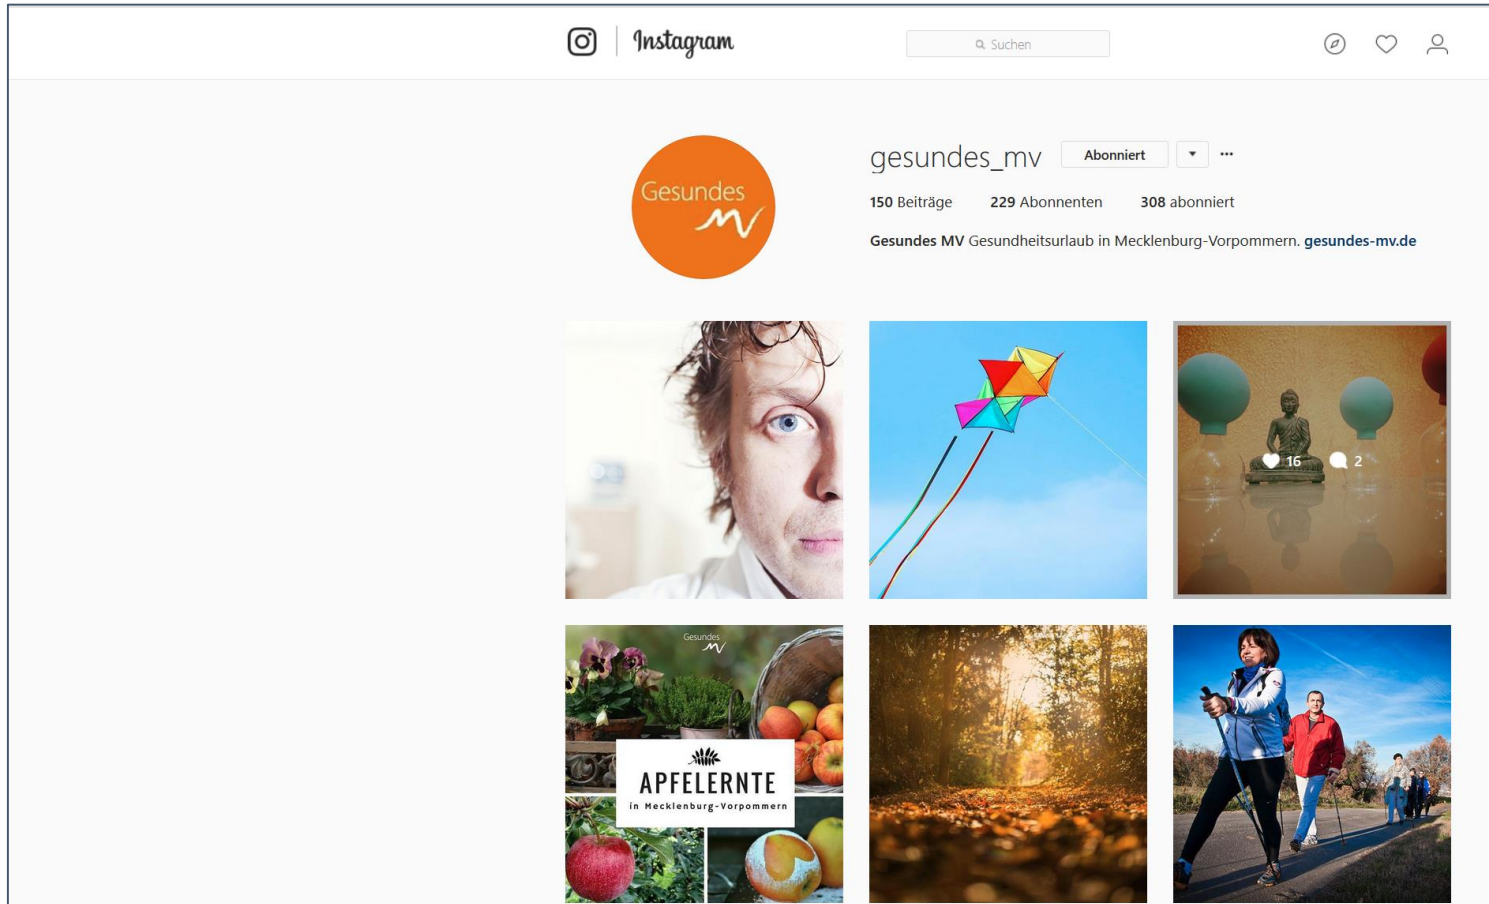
Instagram

Suchen

Gesundes MV

gesundes_mv Abonniert ▾ ···

150 Beiträge 229 Abonnenten 308 abonniert

Gesundes MV Gesundheitsurlaub in Mecklenburg-Vorpommern. gesundes-mv.de

16 2

Gesundes MV

APFELERNTE
in Mecklenburg-Vorpommern